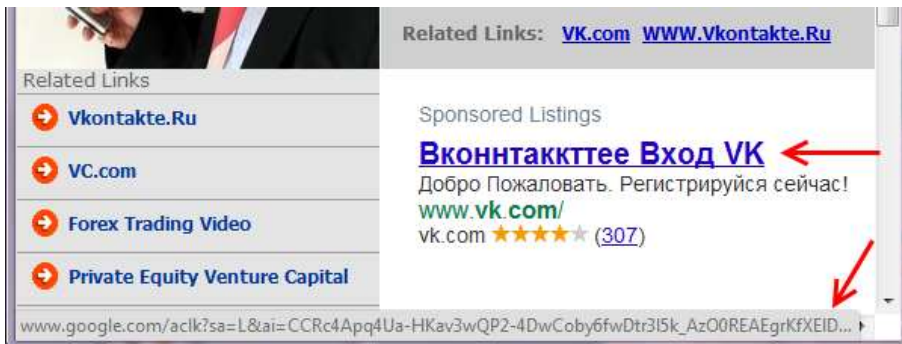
Related Links: VK.com WWW.Vkontakte.Ru

Related Links

Vkontakte.Ru

VC.com

Forex Trading Video

Private Equity Venture Capital

Sponsored Listings

Вконнтакcттее Вход VK

Добро Пожаловать. Регистрируйся сейчас!

www.vk.com/

vk.com ★★★★★ (307)

www.google.com/aclk?sa=L&ai=CCRc4Apq4Ua-HKav3wQP2-4DwCoby6fwDtr3I5k_AzO0REAEgrKfXEID...